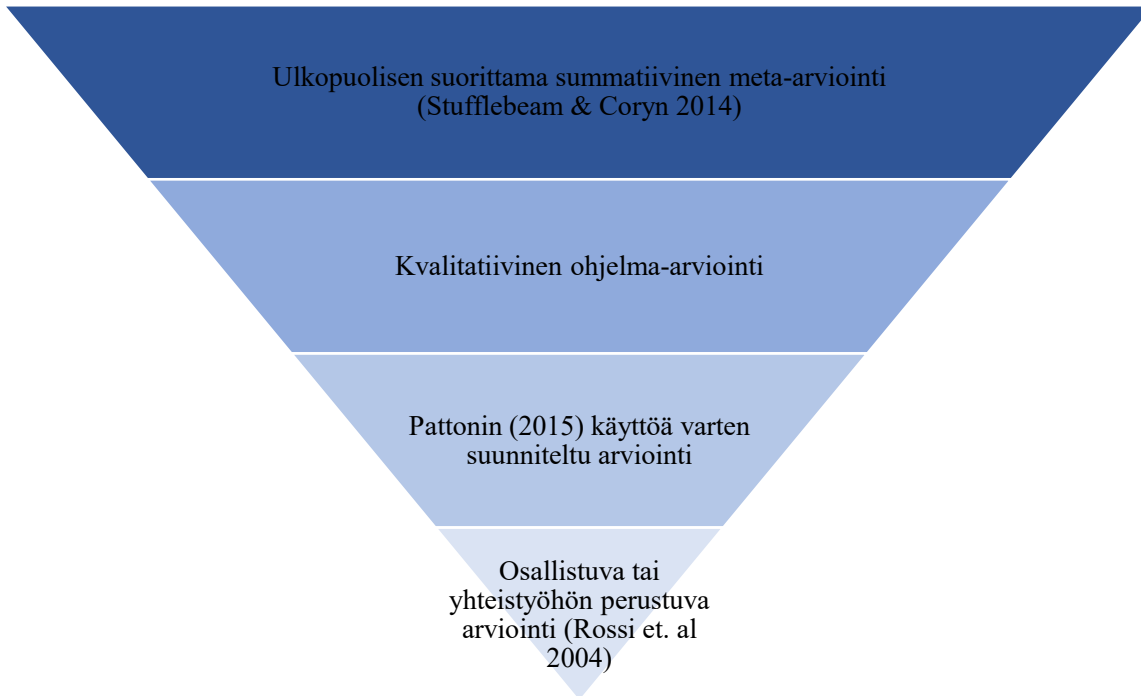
Ulkopuolisen suorittama summatiivinen meta-arviointi (Stufflebeam & Coryn 2014)

Kvalitatiivinen ohjelma-arviointi

Pattonin (2015) käyttöä varten suunniteltu arviointi

Osallistuva tai yhteistyöhön perustuva arviointi (Rossi et. al 2004)